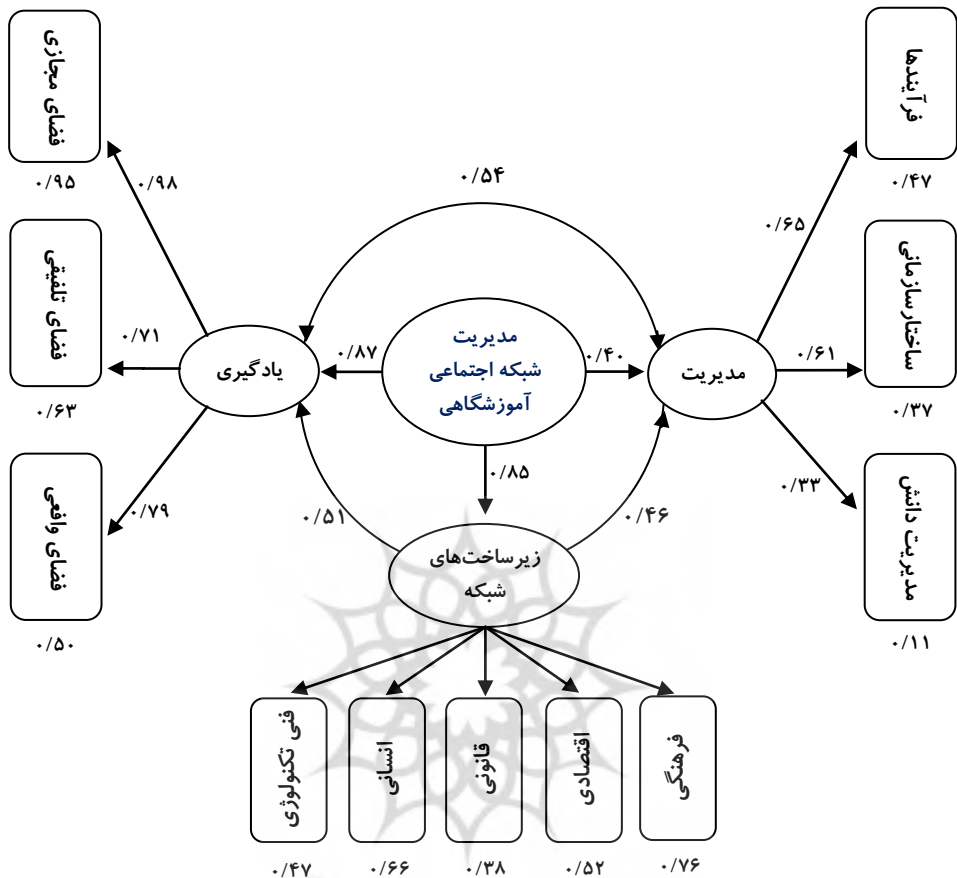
فضای مجازی
۰/۹۵
۰/۹۸
فضای تلفیقی
۰/۷۱
۰/۶۳
فضای واقعی
۰/۷۹
۰/۵۰
یادگیری
۰/۵۴
۰/۸۷
مدیریت
شبکه اجتماعی
آموزشگاهی
۰/۴۰
۰/۸۵
مدیریت
فرآیندها
۰/۴۷
۰/۶۵
ساختارسازمانی
۰/۶۱
۰/۳۷
مدیریت دانش
۰/۳۳
۰/۱۱
۰/۵۱
۰/۴۶
زیرساخت‌های
شبکه
فنی تکنولوژی
۰/۴۷
انسانی
۰/۶۶
قانونی
۰/۳۸
اقتصادی
۰/۵۲
فرهنگی
۰/۷۶